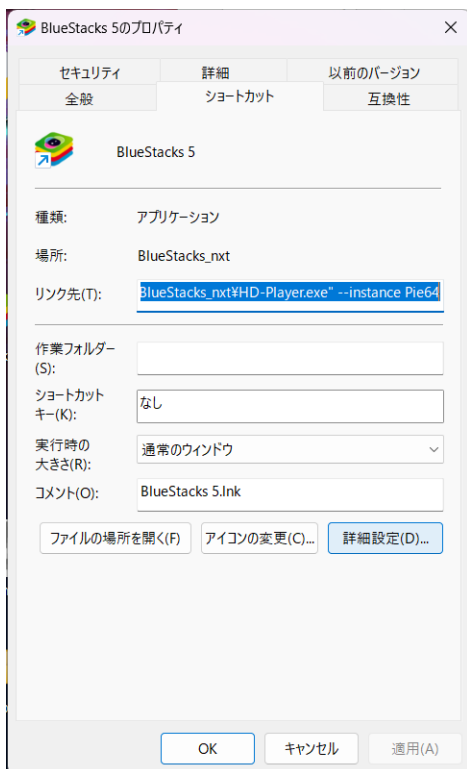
BlueStacks 5のプロパティ

×

セキュリティ
詳細
以前のバージョン
全般
ショートカット
互換性

BlueStacks 5

種類: アプリケーション

場所: BlueStacks_nxt

リンク先(T): BlueStacks_nxt¥HD-Player.exe" --instance Pie64

作業フォルダー(S):

ショートカットキー(K): なし

実行時の大きさ(R): 通常のウィンドウ

コメント(O): BlueStacks 5.lnk

ファイルの場所を開く(F)
アイコンの変更(C)...
詳細設定(D)...

OK
キャンセル
適用(A)